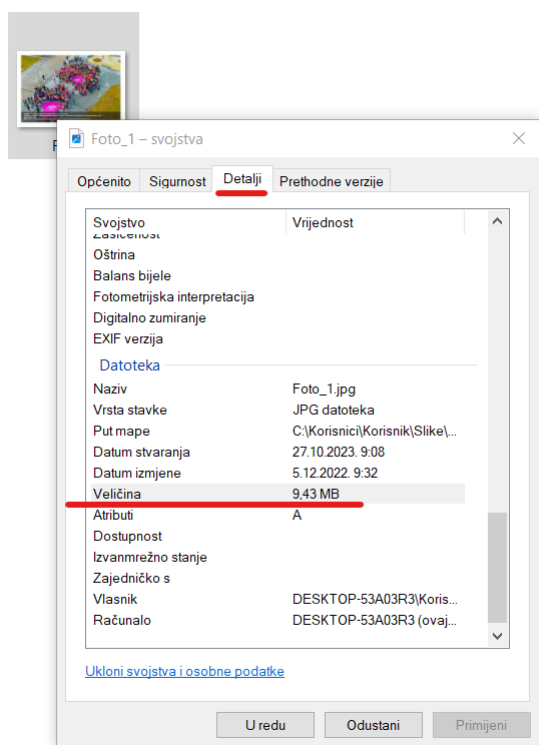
F

Foto_1 – svojstva

Općenito | Sigurnost | Detalji | Prethodne verzije

| Svojstvo | Vrijednost |
|---|---|
| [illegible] | |
| Oštrina | |
| Balans bijele | |
| Fotometrijska interpretacija | |
| Digitalno zumiranje | |
| EXIF verzija | |
| Datoteka | |
| Naziv | Foto_1.jpg |
| Vrsta stavke | JPG datoteka |
| Put mape | C:\Korisnici\Korisnik\Slike\... |
| Datum stvaranja | 27.10.2023. 9:08 |
| Datum izmjene | 5.12.2022. 9:32 |
| Veličina | 9,43 MB |
| Atributi | A |
| Dostupnost | |
| Izvanmrežno stanje | |
| Zajedničko s | |
| Vlasnik | DESKTOP-53A03R3\Koris... |
| Računalo | DESKTOP-53A03R3 (ovaj... |

Ukloni svojstva i osobne podatke

U redu | Odustani | Primijeni